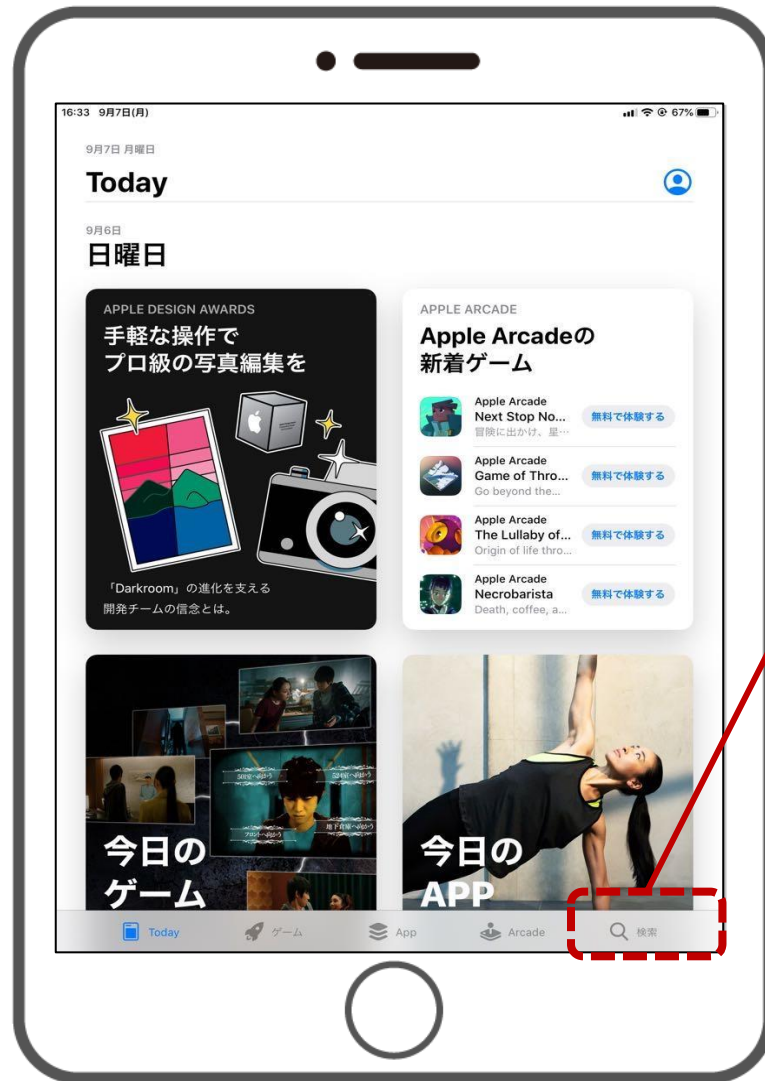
16:33 9月7日(月)

67%

9月7日 月曜日

Today

9月6日

日曜日

APPLE DESIGN AWARDS

手軽な操作で
プロ級の写真編集を

「Darkroom」の進化を支える
開発チームの信念とは。

APPLE ARCADE

Apple Arcadeの
新着ゲーム

Apple Arcade
Next Stop No...
冒険に出かけ。星…
無料で体験する

Apple Arcade
Game of Thro...
Go beyond the...
無料で体験する

Apple Arcade
The Lullaby of...
Origin of life thro...
無料で体験する

Apple Arcade
Necrobarista
Death, coffee, a...
無料で体験する

今日の
ゲーム

今日の
APP

Today ゲーム App Arcade 検索